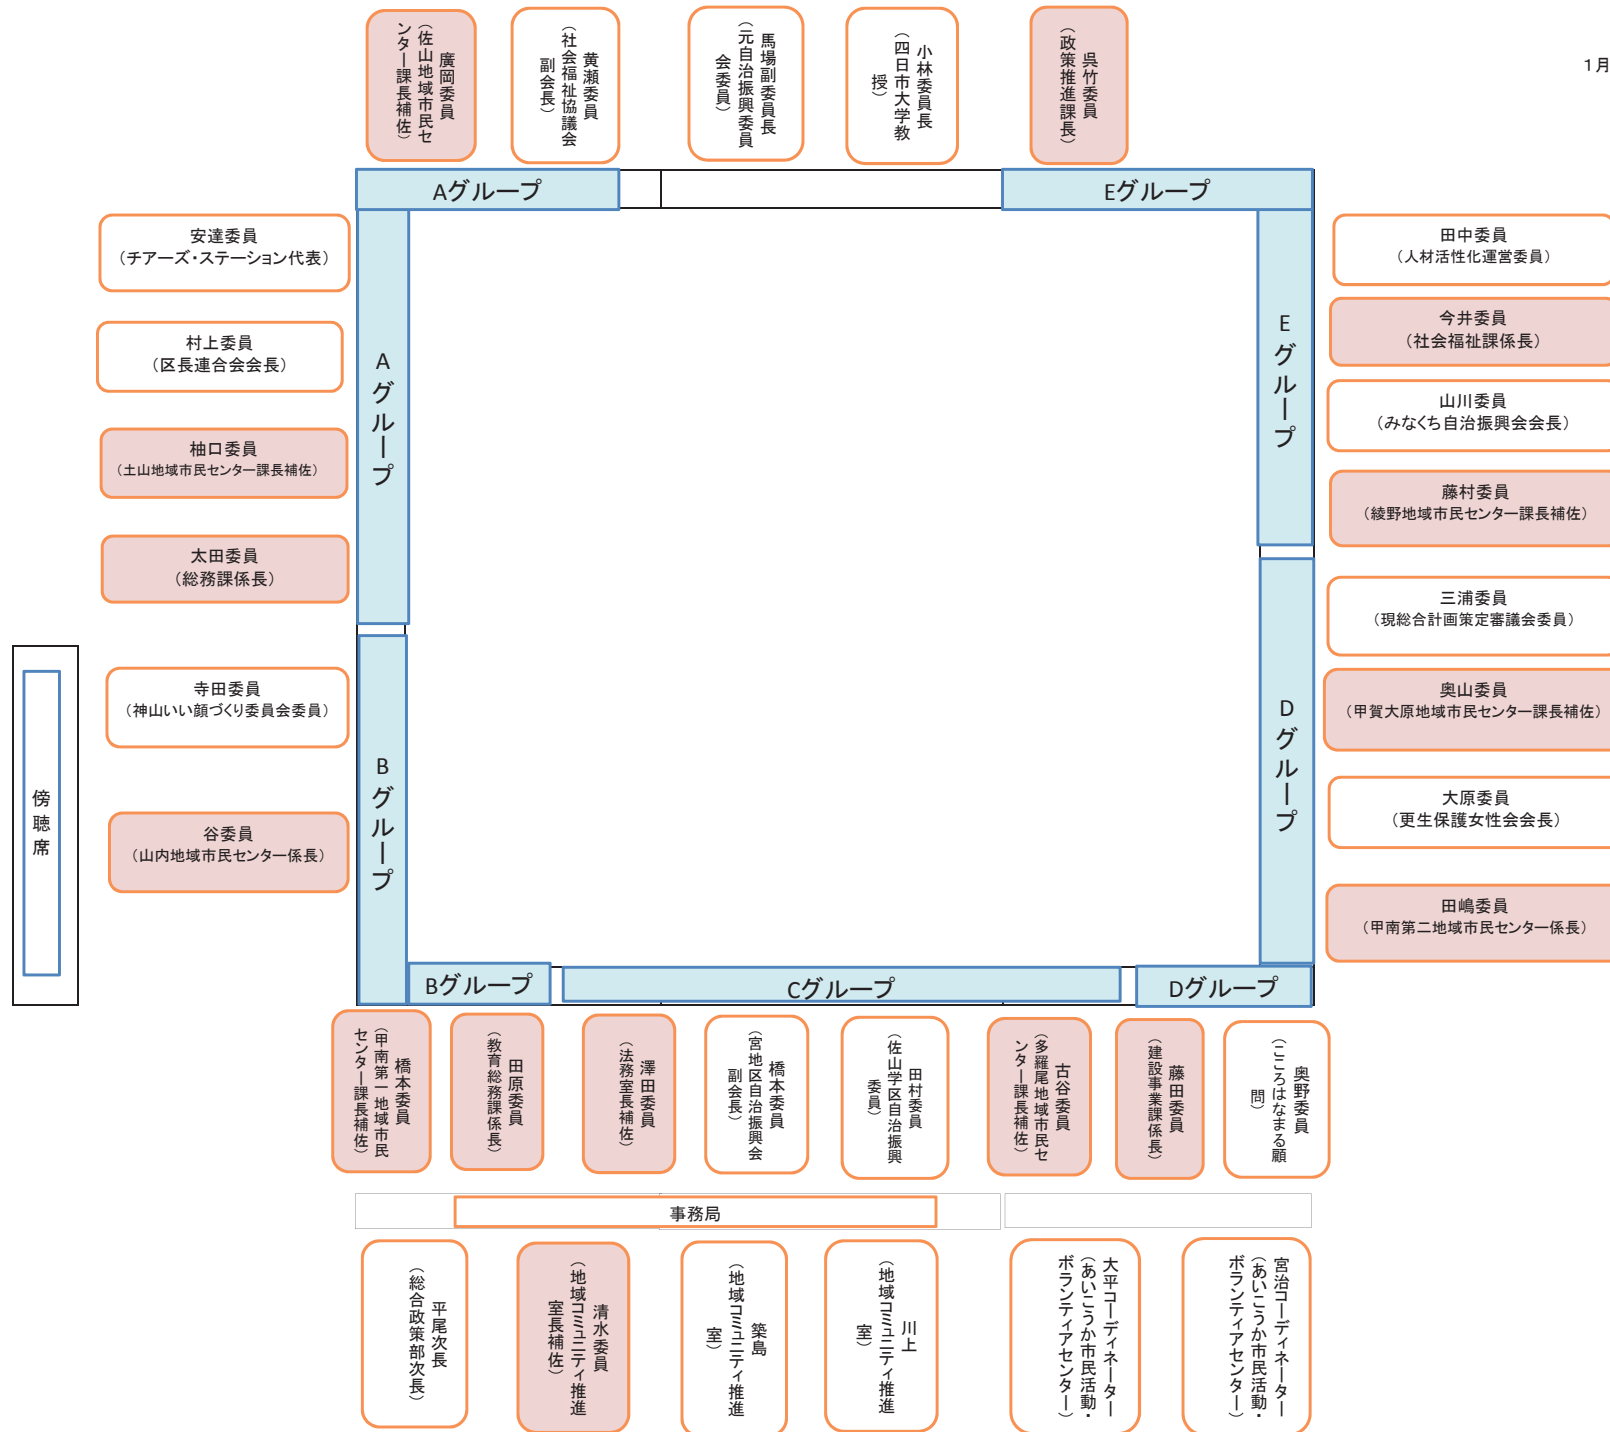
1月

廣岡委員
（佐山地域市民センター課長補佐）

黄瀬委員
（社会福祉協議会副会長）

馬場副委員長
（元自治振興会委員）

小林委員長
（四日市大学教授）

呉竹委員
（政策推進課長）

Aグループ

Eグループ

安達委員
（チアーズ・ステーション代表）

村上委員
（区長連合会会長）

柚口委員
（土山地域市民センター課長補佐）

太田委員
（総務課係長）

寺田委員
（神山いい顔づくり委員会委員）

谷委員
（山内地域市民センター係長）

傍聴席

Aグループ

Bグループ

Eグループ

Dグループ

田中委員
（人材活性化運営委員）

今井委員
（社会福祉課係長）

山川委員
（みなくち自治振興会会長）

藤村委員
（綾野地域市民センター課長補佐）

三浦委員
（現総合計画策定審議会委員）

奥山委員
（甲賀大原地域市民センター課長補佐）

大原委員
（更生保護女性会会長）

田嶋委員
（甲南第二地域市民センター係長）

Bグループ

Cグループ

Dグループ

橋本委員
（甲南第一地域市民センター課長補佐）

田原委員
（教育総務課係長）

澤田委員
（法務室長補佐）

橋本委員
（宮地区自治振興会副会長）

田村委員
（佐山学区自治振興委員）

古谷委員
（多羅尾地域市民センター課長補佐）

藤田委員
（建設事業課係長）

奥野委員
（こころはなまる顧問）

事務局

平尾次長
（総合政策部次長）

清水委員
（地域コミュニティ推進室長補佐）

築島
（地域コミュニティ推進室）

川上
（地域コミュニティ推進室）

大平コーディネーター
（あいこうか市民活動・ボランティアセンター）

宮治コーディネーター
（あいこうか市民活動・ボランティアセンター）